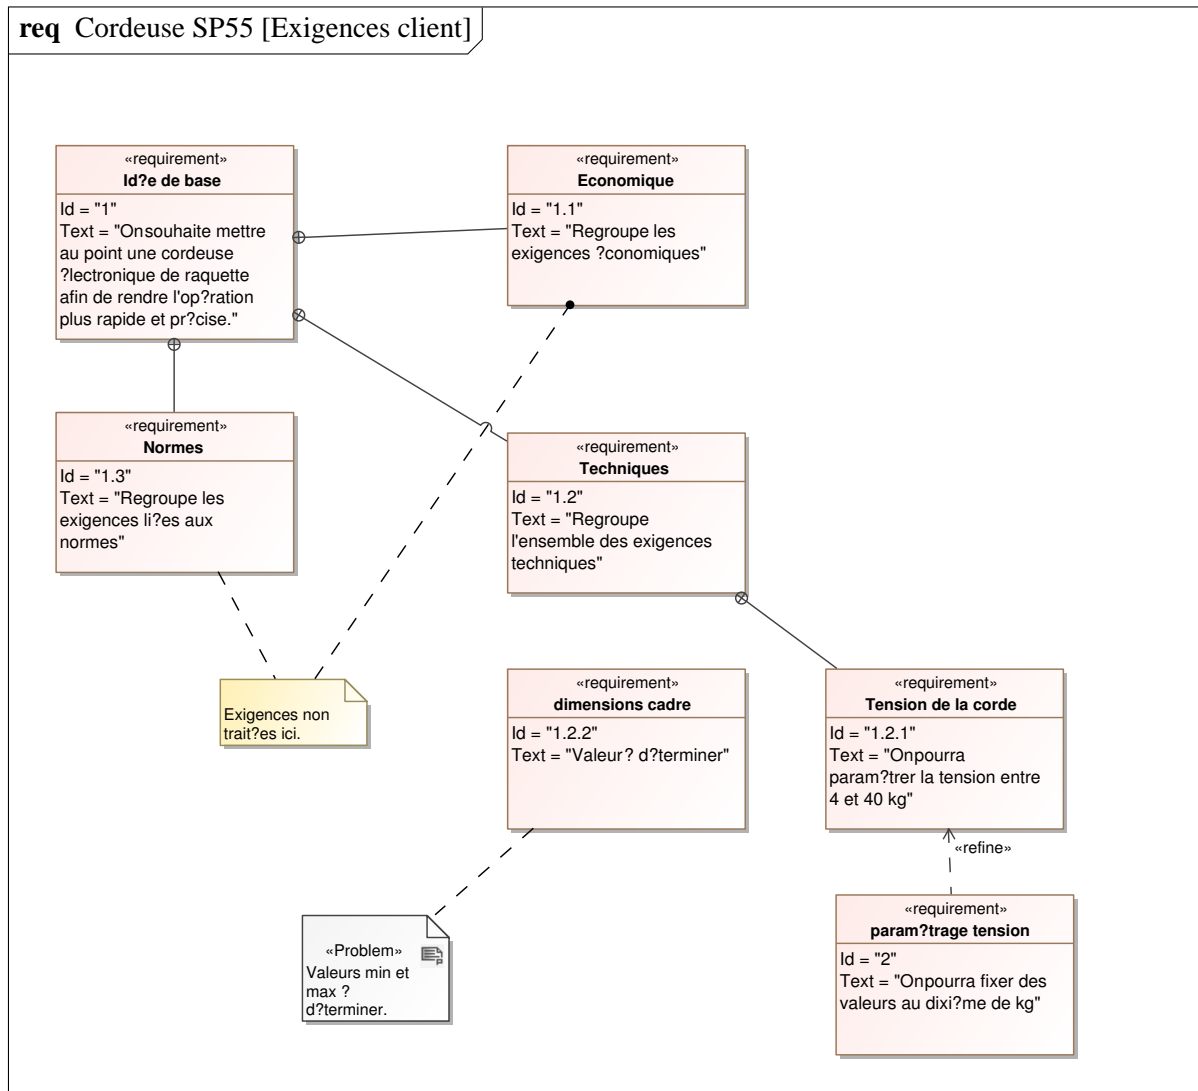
**req** Cordeuse SP55 [Exigences client]

«requirement»
**Id?e de base**
Id = "1"
Text = "Onsouhaite mettre au point une cordeuse ?lectronique de raquette afin de rendre l'op?ration plus rapide et pr?cise."

«requirement»
**Economique**
Id = "1.1"
Text = "Regroupe les exigences ?conomiques"

«requirement»
**Normes**
Id = "1.3"
Text = "Regroupe les exigences li?es aux normes"

«requirement»
**Techniques**
Id = "1.2"
Text = "Regroupe l'ensemble des exigences techniques"

Exigences non trait?es ici.

«requirement»
**dimensions cadre**
Id = "1.2.2"
Text = "Valeur? d?terminer"

«requirement»
**Tension de la corde**
Id = "1.2.1"
Text = "Onpourra param?trer la tension entre 4 et 40 kg"

«refine»

«Problem»
Valeurs min et max ? d?terminer.

«requirement»
**param?trage tension**
Id = "2"
Text = "Onpourra fixer des valeurs au dixi?me de kg"